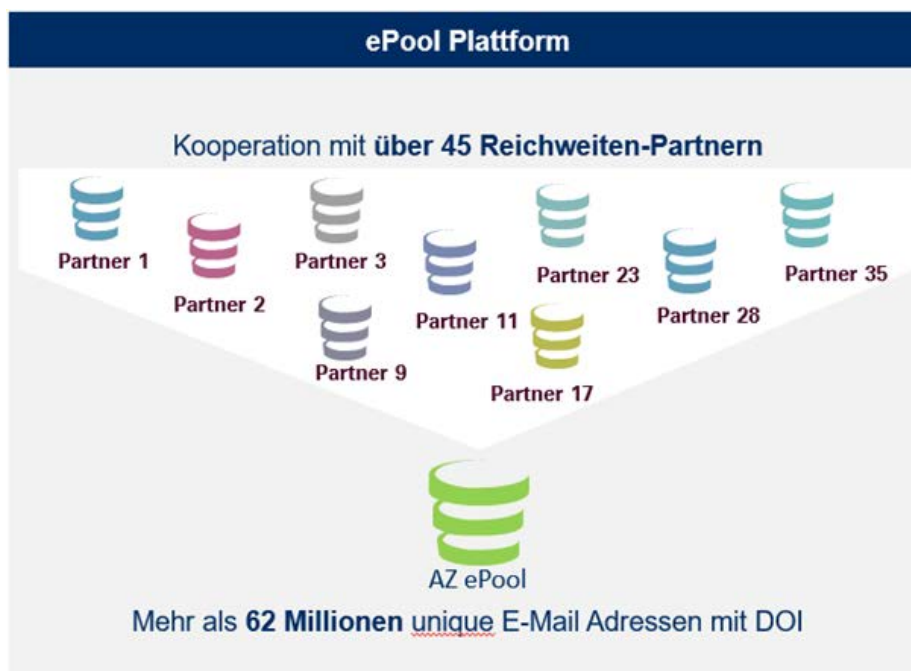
ePool Plattform

Kooperation mit **über 45 Reichweiten-Partnern**

Partner 1

Partner 2

Partner 3

Partner 9

Partner 11

Partner 23

Partner 17

Partner 28

Partner 35

AZ ePool

Mehr als **62 Millionen** unique E-Mail Adressen mit DOI